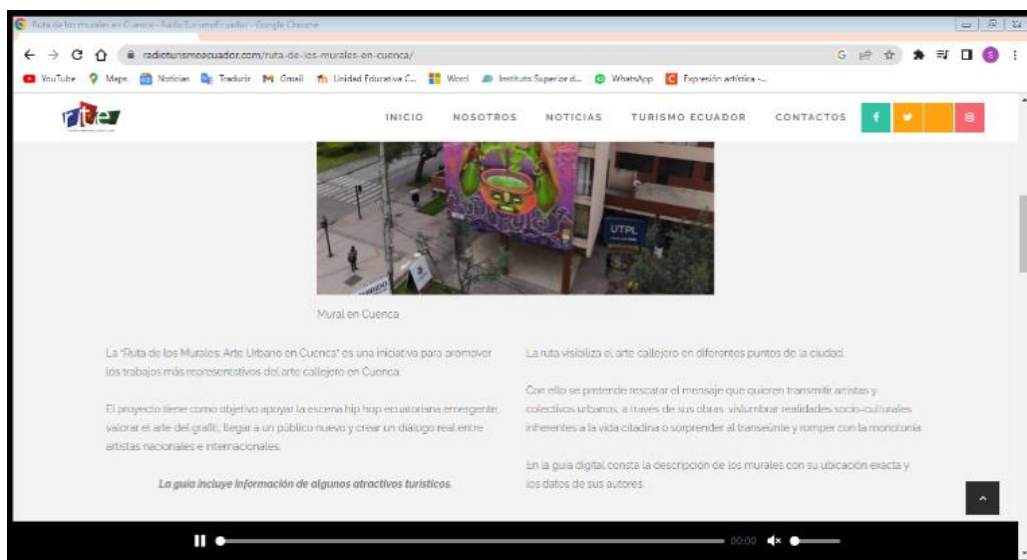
Ruta de los murales en Cuenca - RadioTurismoEcuador - Google Chrome

radioturismoecuador.com/ruta-de-los-murales-en-cuenca/

YouTube Maps Noticias Traducir Gmail Unidad Educativa C... Word Instituto Superior d... WhatsApp Expresión artística -...

INICIO NOSOTROS NOTICIAS TURISMO ECUADOR CONTACTOS

UTPL

Mural en Cuenca

La "Ruta de los Murales Arte Urbano en Cuenca" es una iniciativa para promover los trabajos más representativos del arte callejero en Cuenca.

El proyecto tiene como objetivo apoyar la escena hip hop ecuatoriana emergente, valorar el arte del grafiti, llegar a un público nuevo y crear un diálogo real entre artistas nacionales e internacionales.

La guía incluye información de algunos atractivos turísticos.

La ruta visibiliza el arte callejero en diferentes puntos de la ciudad.

Con ello se pretende rescatar el mensaje que quieren transmitir artistas y colectivos urbanos, a través de sus obras: vislumbrar realidades socio-culturales inherentes a la vida citadina o sorprender al transeúnte y romper con la monotonía.

En la guía digital consta la descripción de los murales con su ubicación exacta y los datos de sus autores.

00:00